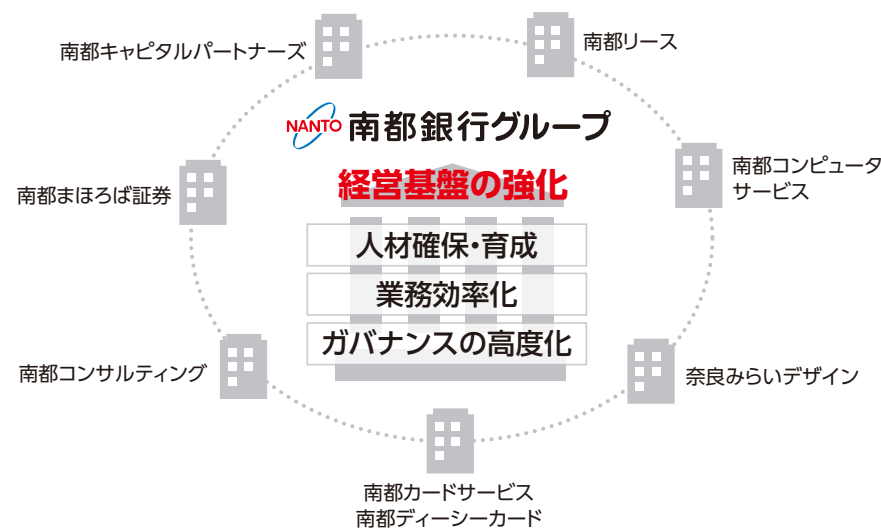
南都キャピタルパートナーズ

南都リース

NANTO 南都銀行グループ

経営基盤の強化

南都まほろば証券

南都コンピュータサービス

人材確保・育成

業務効率化

ガバナンスの高度化

南都コンサルティング

奈良みらいデザイン

南都カードサービス
南都ディーシーカード